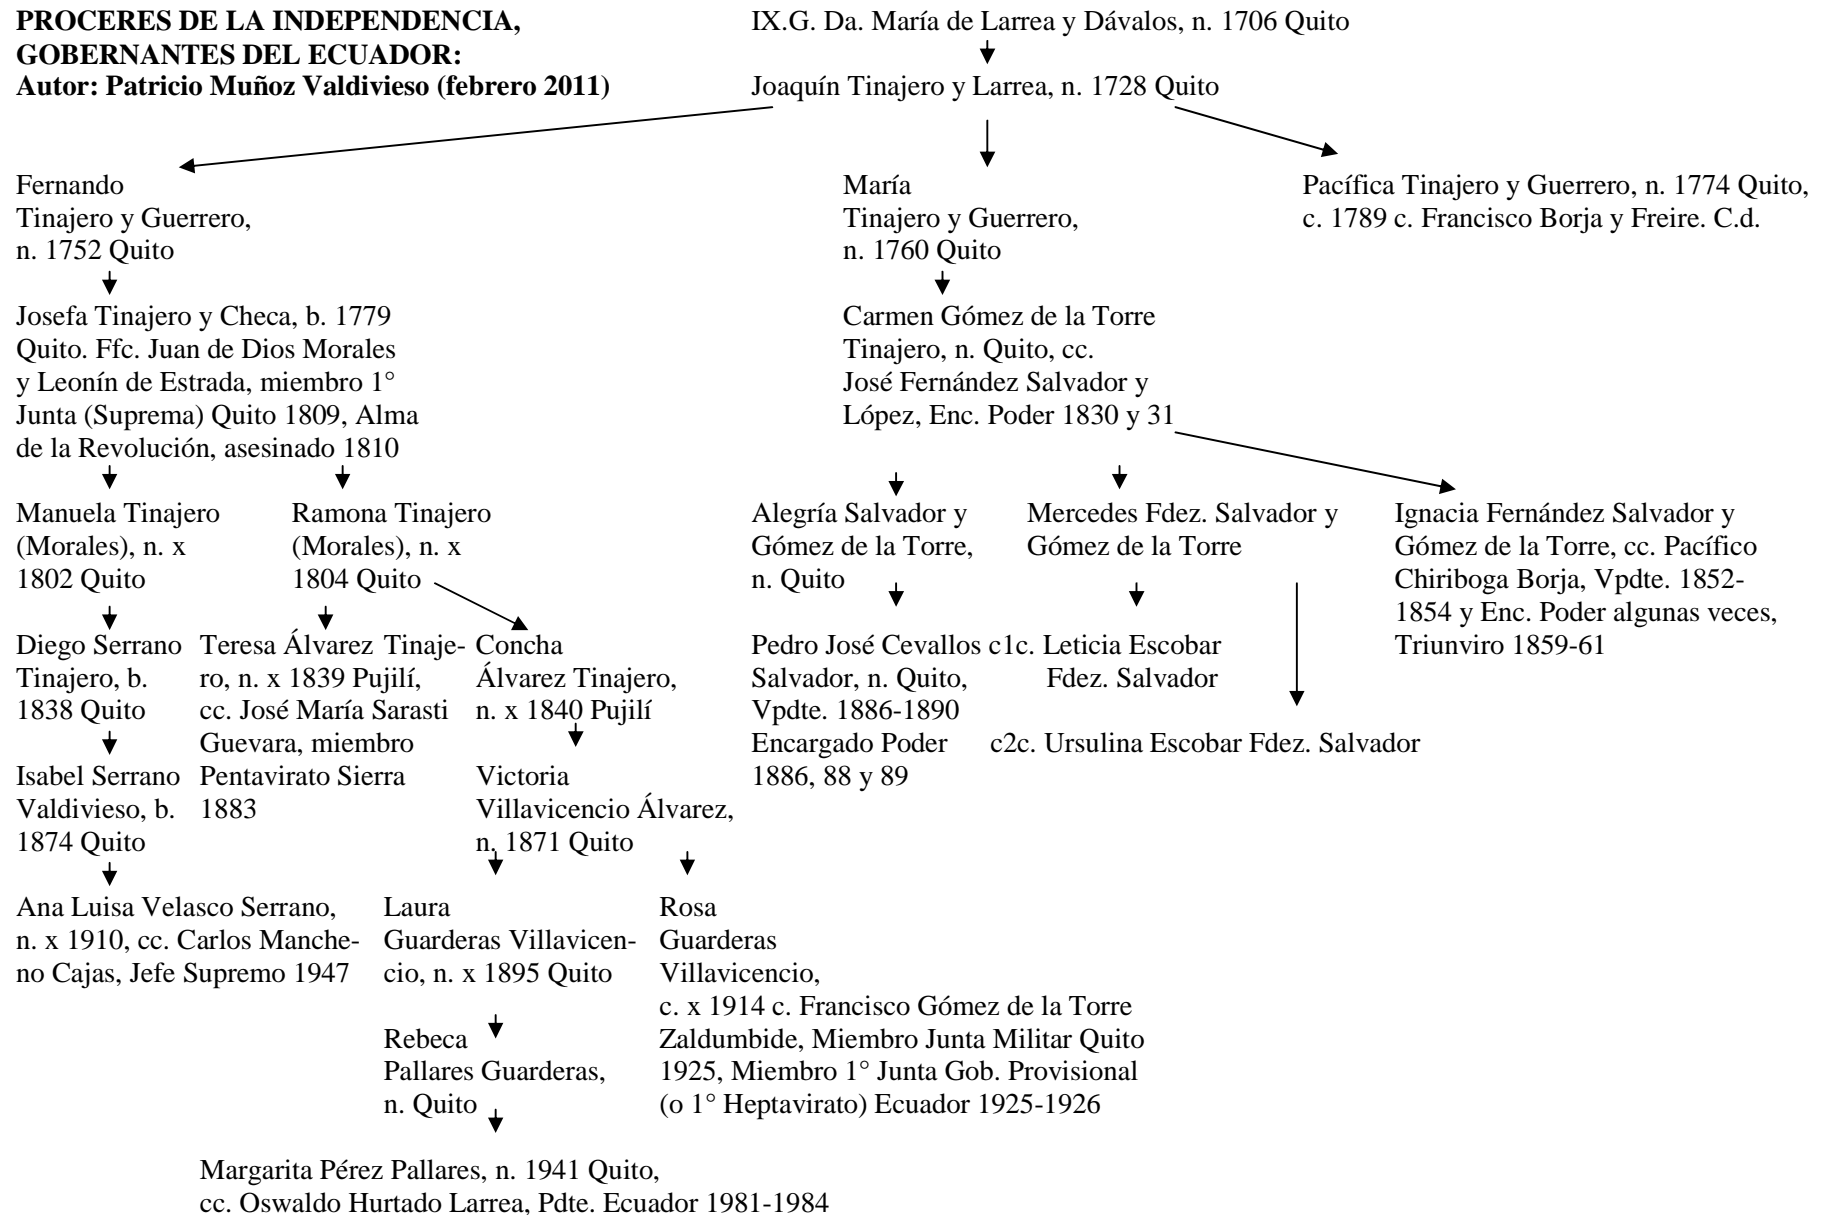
**PROCERES DE LA INDEPENDENCIA, GOBERNANTES DEL ECUADOR:**
**Autor: Patricio Muñoz Valdivieso (febrero 2011)**

IX.G. Da. María de Larrea y Dávalos, n. 1706 Quito

Joaquín Tinajero y Larrea, n. 1728 Quito

Fernando Tinajero y Guerrero, n. 1752 Quito

Josefa Tinajero y Checa, b. 1779 Quito. Ffc. Juan de Dios Morales y Leonín de Estrada, miembro 1° Junta (Suprema) Quito 1809, Alma de la Revolución, asesinado 1810

Manuela Tinajero (Morales), n. x 1802 Quito

Diego Serrano Tinajero, b. 1838 Quito

Isabel Serrano Valdivieso, b. 1874 Quito

Ana Luisa Velasco Serrano, n. x 1910, cc. Carlos Mancheno Cajas, Jefe Supremo 1947

Ramona Tinajero (Morales), n. x 1804 Quito

Teresa Álvarez Tinajero, n. x 1839 Pujilí, cc. José María Sarasti Guevara, miembro Pentavirato Sierra 1883

Concha Álvarez Tinajero, n. x 1840 Pujilí

Victoria Villavicencio Álvarez, n. 1871 Quito

Laura Guarderas Villavicencio, n. x 1895 Quito

Rebeca Pallares Guarderas, n. Quito

Margarita Pérez Pallares, n. 1941 Quito, cc. Oswaldo Hurtado Larrea, Pdte. Ecuador 1981-1984

Rosa Guarderas Villavicencio, c. x 1914 c. Francisco Gómez de la Torre Zaldumbide, Miembro Junta Militar Quito 1925, Miembro 1° Junta Gob. Provisional (o 1° Heptavirato) Ecuador 1925-1926

María Tinajero y Guerrero, n. 1760 Quito

Carmen Gómez de la Torre Tinajero, n. Quito, cc. José Fernández Salvador y López, Enc. Poder 1830 y 31

Alegría Salvador y Gómez de la Torre, n. Quito

Pedro José Cevallos Salvador, n. Quito, Vpdte. 1886-1890 Encargado Poder 1886, 88 y 89

Mercedes Fdez. Salvador y Gómez de la Torre

c1c. Leticia Escobar Fdez. Salvador

c2c. Ursulina Escobar Fdez. Salvador

Ignacia Fernández Salvador y Gómez de la Torre, cc. Pacífico Chiriboga Borja, Vpdte. 1852-1854 y Enc. Poder algunas veces, Triunviro 1859-61

Pacífica Tinajero y Guerrero, n. 1774 Quito, c. 1789 c. Francisco Borja y Freire. C.d.